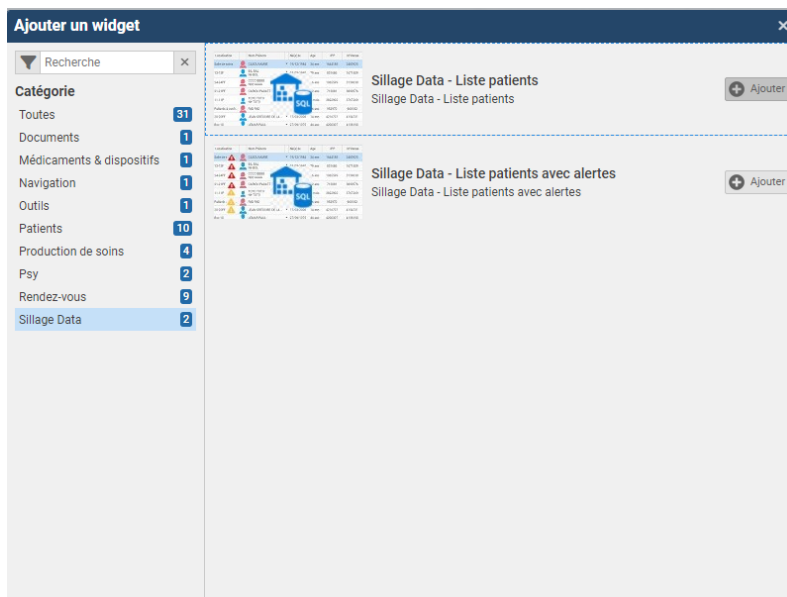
Ajouter un widget

×

Recherche

×

Catégorie

Toutes 31

Documents 1

Médicaments & dispositifs 1

Navigation 1

Outils 1

Patients 10

Production de soins 4

Psy 2

Rendez-vous 9

Sillage Data 2

Sillage Data - Liste patients

Sillage Data - Liste patients

Ajouter

Sillage Data - Liste patients avec alertes

Sillage Data - Liste patients avec alertes

Ajouter